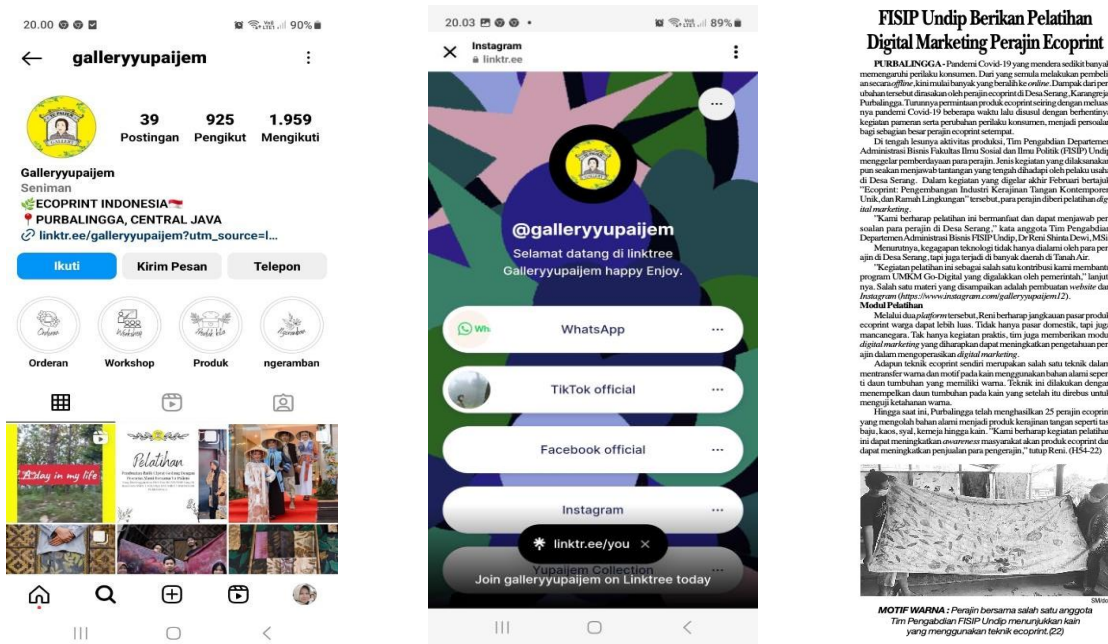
20.00 ⊕ ⊕ ▣ 90%

← galleryyupaijem ⋮

39 Postingan 925 Pengikut 1.959 Mengikuti

Galleryyupaijem
Seniman
ECOPRINT INDONESIA
PURBALINGGA, CENTRAL JAVA
linktr.ee/galleryyupaijem?utm_source=l...

Ikuti Kirim Pesan Telepon

Orderan Workshop Produk ngeramban

A day in my life

Pelatihan

20.03 89%

× Instagram
linktr.ee ⋮

@galleryyupaijem
Selamat datang di linktree Galleryyupaijem happy Enjoy.

WhatsApp ···
TikTok official ···
Facebook official ···
Instagram ···
linktr.ee/you ×
Yupaijem Collection
Join galleryyupaijem on Linktree today

FISIP Undip Berikan Pelatihan Digital Marketing Perajin Ecoprint

PURBALINGGA - Pandemi Covid-19 yang mendera sedikit banyak memengaruhi perilaku konsumen. Dari yang semula melakukan pembelian secara offline, kini mulai banyak yang beralih ke online. Dampak dari perubahan tersebut dirasakan oleh perajin ecoprint di Desa Serang, Karangreja, Purbalingga. Turunnya permintaan produk ecoprint seiring dengan meluasnya pandemi Covid-19 beberapa waktu lalu disusul dengan berhentinya kegiatan pameran serta perubahan perilaku konsumen, menjadi persoalan bagi sebagian besar perajin ecoprint setempat.

Di tengah lesunya aktivitas produksi, Tim Pengabdian Departemen Administrasi Bisnis Fakultas Ilmu Sosial dan Ilmu Politik (FISIP) Undip menggelar pemberdayaan para perajin. Jenis kegiatan yang dilaksanakan pun seakan menjawab tantangan yang tengah dihadapi oleh pelaku usaha di Desa Serang. Dalam kegiatan yang digelar akhir Februari bertajuk "Ecoprint: Pengembangan Industri Kerajinan Tangan Kontemporer, Unik, dan Ramah Lingkungan" tersebut, para perajin diberi pelatihan digital marketing.

"Kami berharap pelatihan ini bermanfaat dan dapat menjawab persoalan para perajin di Desa Serang," kata anggota Tim Pengabdian Departemen Administrasi Bisnis FISIP Undip, Dr Reni Shinta Dewi, MSi.

Menurutnya, kegagapan teknologi tidak hanya dialami oleh para perajin di Desa Serang, tapi juga terjadi di banyak daerah di Tanah Air.

"Kegiatan pelatihan ini sebagai salah satu kontribusi kami membantu program UMKM Go-Digital yang digalakkan oleh pemerintah," lanjutnya. Salah satu materi yang disampaikan adalah pembuatan website dan Instagram (https://www.instagram.com/galleryyupaijem12).

Modul Pelatihan

Melalui dua platform tersebut, Reni berharap jangkauan pasar produk ecoprint warga dapat lebih luas. Tidak hanya pasar domestik, tapi juga mancanegara. Tak hanya kegiatan praktis, tim juga memberikan modul digital marketing yang diharapkan dapat meningkatkan pengetahuan perajin dalam mengoperasikan digital marketing.

Adapun teknik ecoprint sendiri merupakan salah satu teknik dalam mentransfer warna dan motif pada kain menggunakan bahan alami seperti daun tumbuhan yang memiliki warna. Teknik ini dilakukan dengan menempelkan daun tumbuhan pada kain yang setelah itu direbus untuk menguji ketahanan warna.

Hingga saat ini, Purbalingga telah menghasilkan 25 perajin ecoprint yang mengolah bahan alami menjadi produk kerajinan tangan seperti tas, baju, kaos, syal, kemeja hingga kain. "Kami berharap kegiatan pelatihan ini dapat meningkatkan awareness masyarakat akan produk ecoprint dan dapat meningkatkan penjualan para pengerajin," tutup Reni. (H54-22)

SM/dok

MOTIF WARNA : Perajin bersama salah satu anggota Tim Pengabdian FISIP Undip menunjukkan kain yang menggunakan teknik ecoprint.(22)